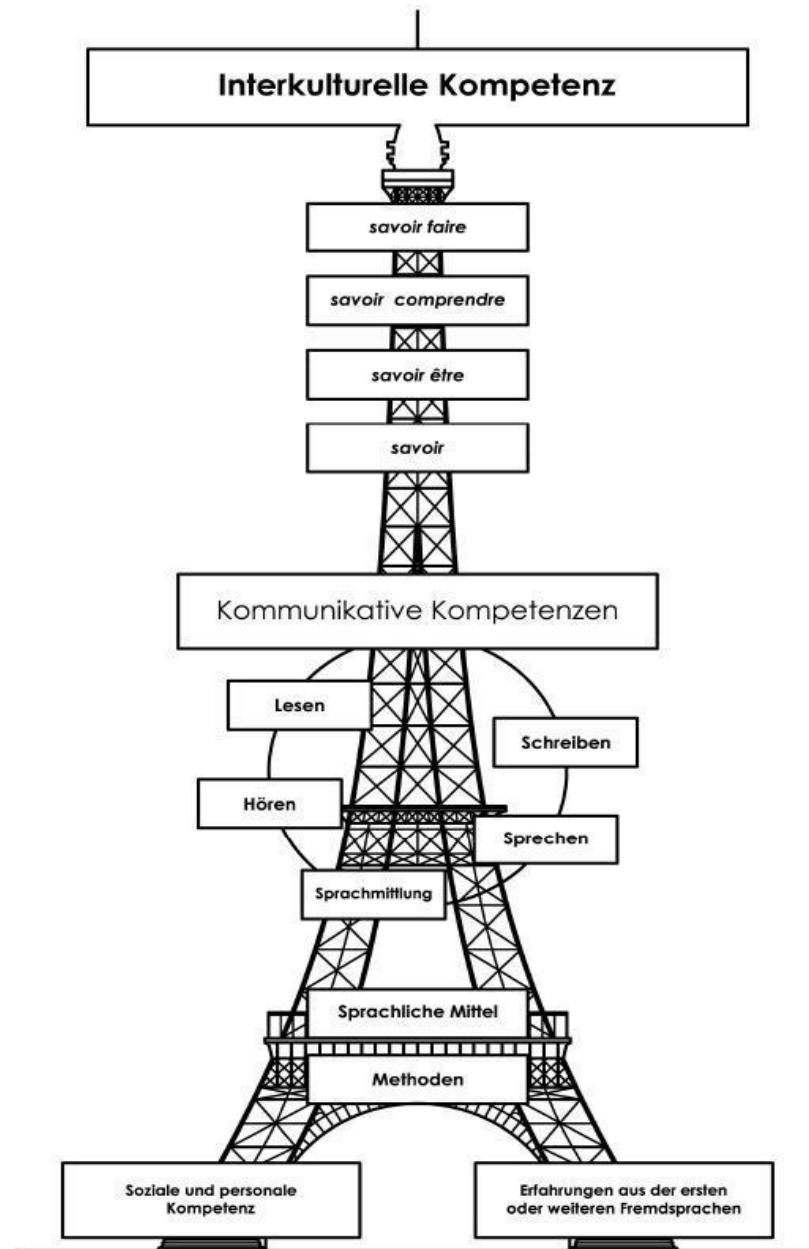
Interkulturelle Kompetenz

savoir faire

savoir comprendre

savoir être

savoir

Kommunikative Kompetenzen

Lesen

Schreiben

Hören

Sprechen

Sprachmittlung

Sprachliche Mittel

Methoden

Soziale und personale Kompetenz

Erfahrungen aus der ersten oder weiteren Fremdsprachen